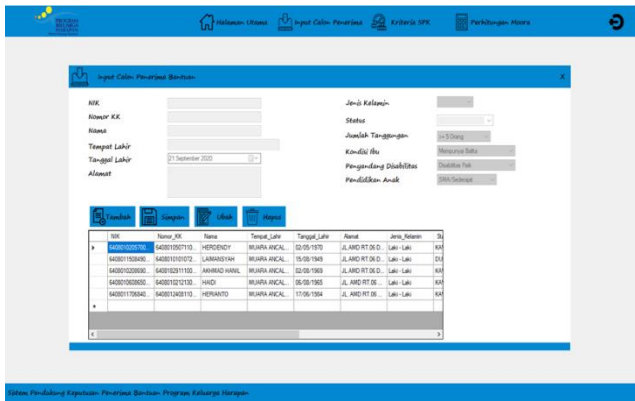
PROGRAM KELUARGA HARAPAN

Halaman Utama  Input Calon Penerima  Kriteria SPK  Perhitungan Moora

Input Calon Penerima Bantuan

NIK
Nomor KK
Nama
Tempat Lahir
Tanggal Lahir  21 September 2020
Alamat

Jenis Kelamin
Status
Jumlah Tanggungan  > 5 Orang
Kondisi Ibu  Mempunyai Balita
Penyandang Disabilitas  Disabilitas Fisik
Pendidikan Anak  SMA Sederajat

Tambah  Simpan  Ubah  Hapus

| | NIK | Nomor_KK | Nama | Tempat_Lahir | Tanggal_Lahir | Alamat | Jenis_Kelamin | St |
|---|---|---|---|---|---|---|---|---|
| ▸ | 6408010205700... | 6408010507110... | HERDENDY | MUARA ANCAL... | 02/05/1970 | JL AMD RT 06 D... | Laki - Laki | KA |
| | 6408011508490... | 6408010101072... | LAIMANSYAH | MUARA ANCAL... | 15/08/1949 | JL AMD RT.06 D... | Laki - Laki | DU |
| | 6408010208690... | 6408018291110... | AKHMAD HANIL | MUARA ANCAL... | 02/08/1969 | JL AMD RT.06 D... | Laki - Laki | KA |
| | 6408010608650... | 6408010212130... | HAIDI | MUARA ANCAL... | 06/08/1965 | JL AMD RT 06 ... | Laki - Laki | KA |
| | 6408011706840... | 6408012408110... | HERIANTO | MUARA ANCAL... | 17/06/1984 | JL AMD RT 06 ... | Laki - Laki | KA |
| * | | | | | | | | |

Sistem Pendukung Keputusan Penerima Bantuan Program Keluarga Harapan